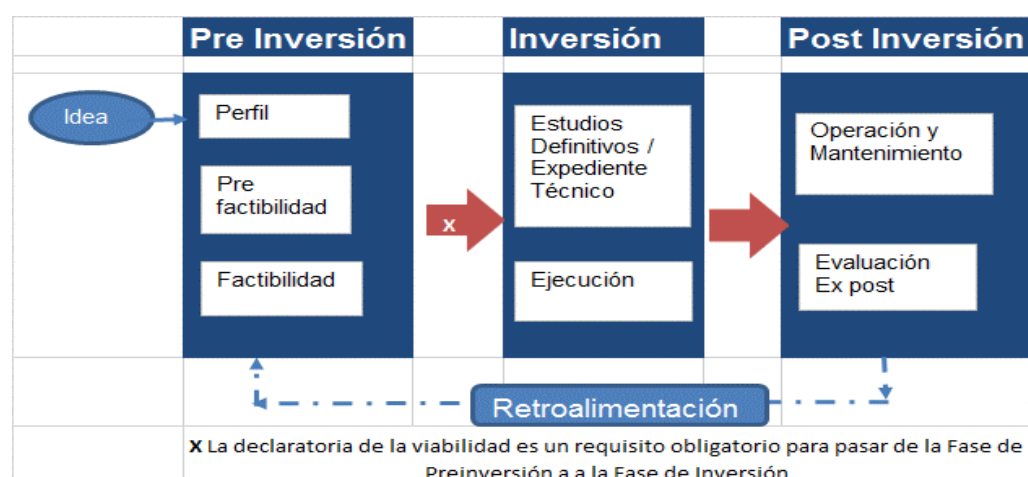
Pre Inversión

Inversión

Post Inversión

Idea

Perfil

Pre factibilidad

Factibilidad

x

Estudios Definitivos / Expediente Técnico

Ejecución

Operación y Mantenimiento

Evaluación Ex post

Retroalimentación

**X** La declaratoria de la viabilidad es un requisito obligatorio para pasar de la Fase de Preinversión a a la Fase de Inversión